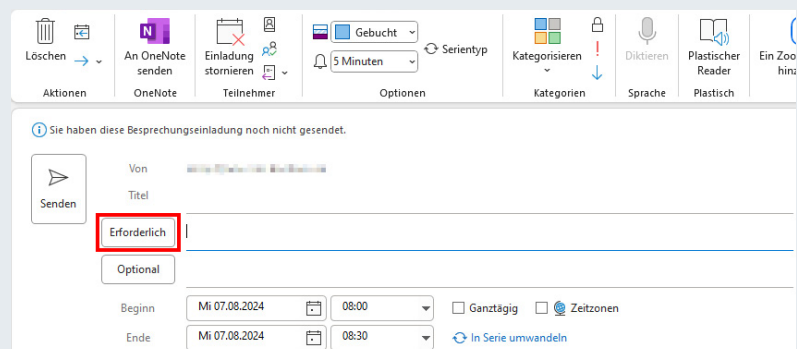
Löschen
Aktionen
An OneNote senden
OneNote
Einladung stornieren
Teilnehmer
Gebucht
5 Minuten
Serientyp
Optionen
Kategorisieren
Kategorien
Diktieren
Sprache
Plastischer Reader
Plastisch
Ein Zoo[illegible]
hinz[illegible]

Sie haben diese Besprechungseinladung noch nicht gesendet.

Senden
Von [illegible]
Titel
Erforderlich
Optional
Beginn Mi 07.08.2024 08:00 Ganztägig Zeitzonen
Ende Mi 07.08.2024 08:30 In Serie umwandeln